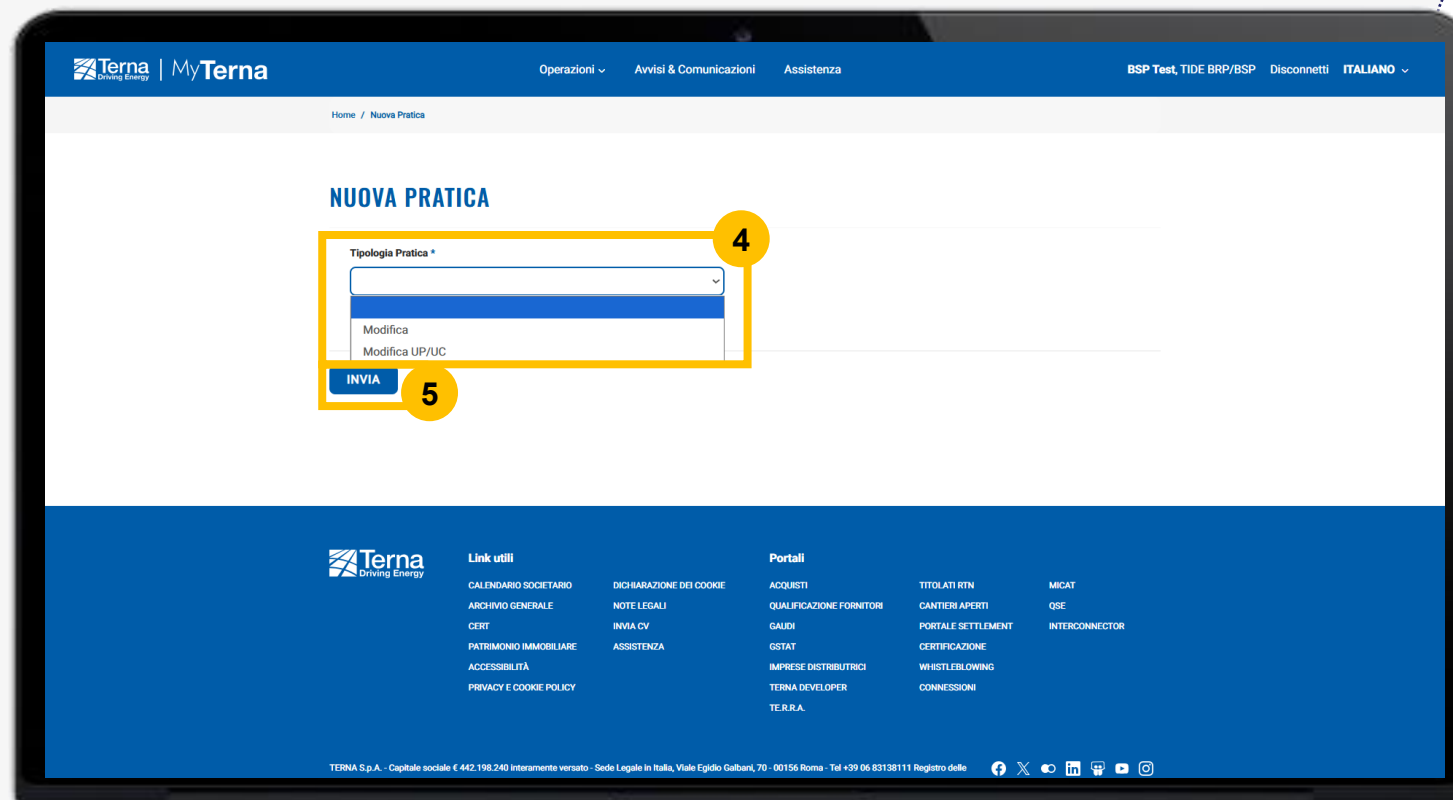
Terna Driving Energy | MyTerna

Operazioni Avvisi & Comunicazioni Assistenza

BSP Test, TIDE BRP/BSP Disconnetti ITALIANO

Home / Nuova Pratica

NUOVA PRATICA

4

Tipologia Pratica *

Modifica
Modifica UP/UC

INVIA

5

Terna Driving Energy

Link utili

CALENDARIO SOCIETARIO
ARCHIVIO GENERALE
CERT
PATRIMONIO IMMOBILIARE
ACCESSIBILITÀ
PRIVACY E COOKIE POLICY

DICHIARAZIONE DEI COOKIE
NOTE LEGALI
INVIA CV
ASSISTENZA

Portali

ACQUISTI
QUALIFICAZIONE FORNITORI
GAUDI
GSTAT
IMPRESE DISTRIBUTRICI
TERNA DEVELOPER
TE.R.R.A.

TITOLATI RTN
CANTIERI APERTI
PORTALE SETTLEMENT
CERTIFICAZIONE
WHISTLEBLOWING
CONNESSIONI

MICAT
QSE
INTERCONNECTOR

TERNA S.p.A. - Capitale sociale € 442.198.240 interamente versato - Sede Legale in Italia, Viale Egidio Galbani, 70 - 00156 Roma - Tel +39 06 83138111 Registro delle